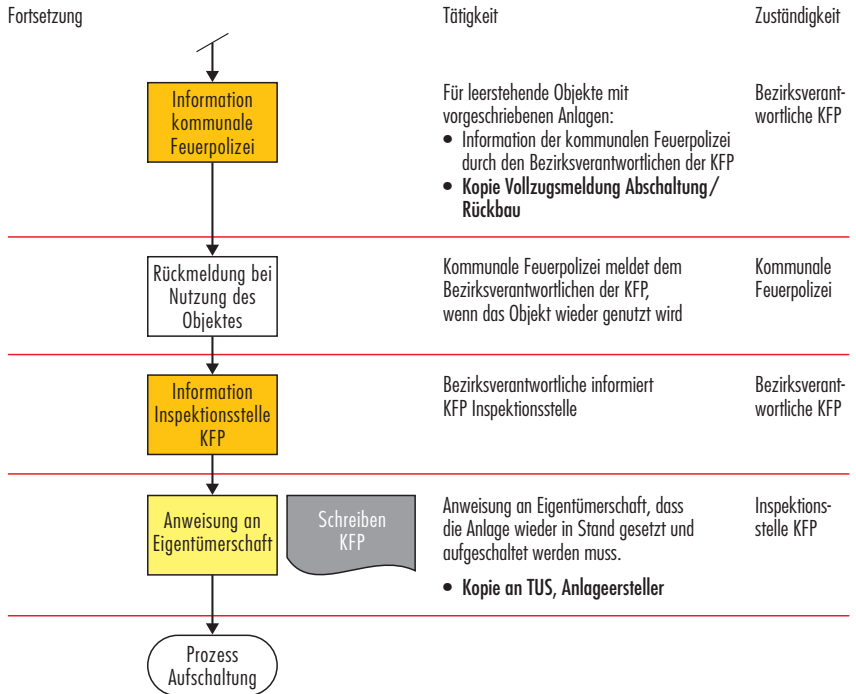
Fortsetzung

Tätigkeit

Zuständigkeit

Information kommunale Feuerpolizei

Für leerstehende Objekte mit vorgeschriebenen Anlagen:
• Information der kommunalen Feuerpolizei durch den Bezirksverantwortlichen der KFP
• Kopie Vollzugsmeldung Abschaltung/ Rückbau

Bezirksverantwortliche KFP

Rückmeldung bei Nutzung des Objektes

Kommunale Feuerpolizei meldet dem Bezirksverantwortlichen der KFP, wenn das Objekt wieder genutzt wird

Kommunale Feuerpolizei

Information Inspektionsstelle KFP

Bezirksverantwortliche informiert KFP Inspektionsstelle

Bezirksverantwortliche KFP

Anweisung an Eigentümerschaft

Schreiben KFP

Anweisung an Eigentümerschaft, dass die Anlage wieder in Stand gesetzt und aufgeschaltet werden muss.

• Kopie an TUS, Anlageersteller

Inspektionsstelle KFP

Prozess Aufschaltung